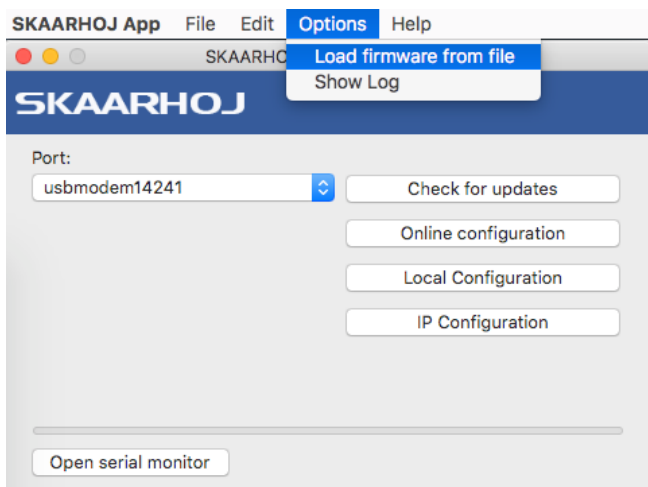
SKAARHOJ App File Edit Options Help

SKAARHO

Load firmware from file
Show Log

SKAARHOJ

Port:

usbmodem14241

Check for updates

Online configuration

Local Configuration

IP Configuration

Open serial monitor